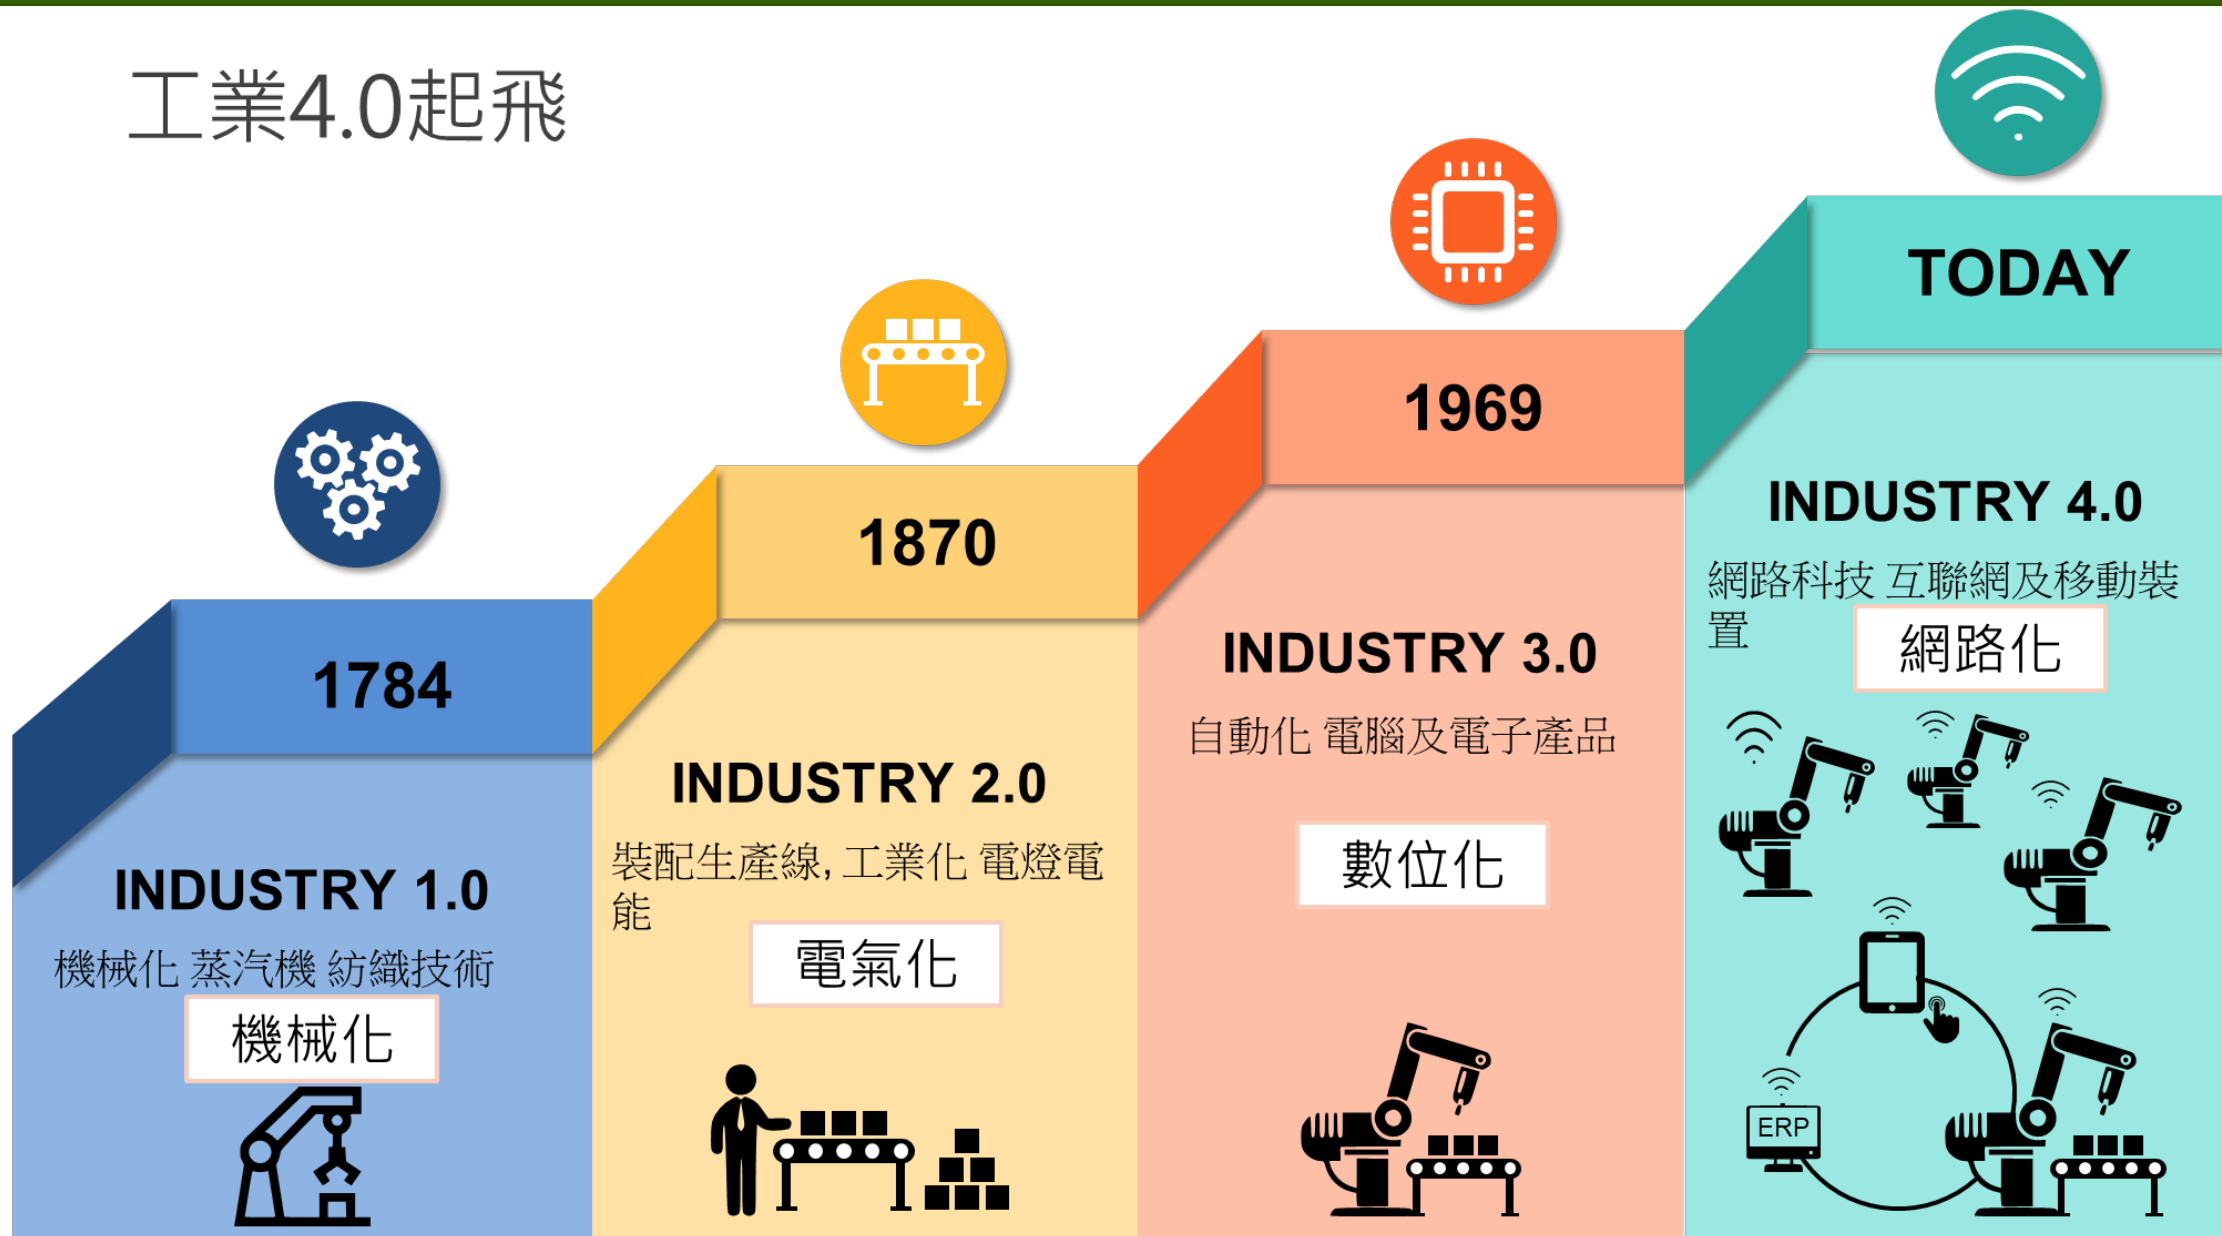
工業4.0起飛

1784

INDUSTRY 1.0

機械化 蒸汽機 紡織技術

機械化

1870

INDUSTRY 2.0

裝配生產線, 工業化 電燈電能

電氣化

1969

INDUSTRY 3.0

自動化 電腦及電子產品

數位化

TODAY

INDUSTRY 4.0

網路科技 互聯網及移動裝置

網路化

ERP